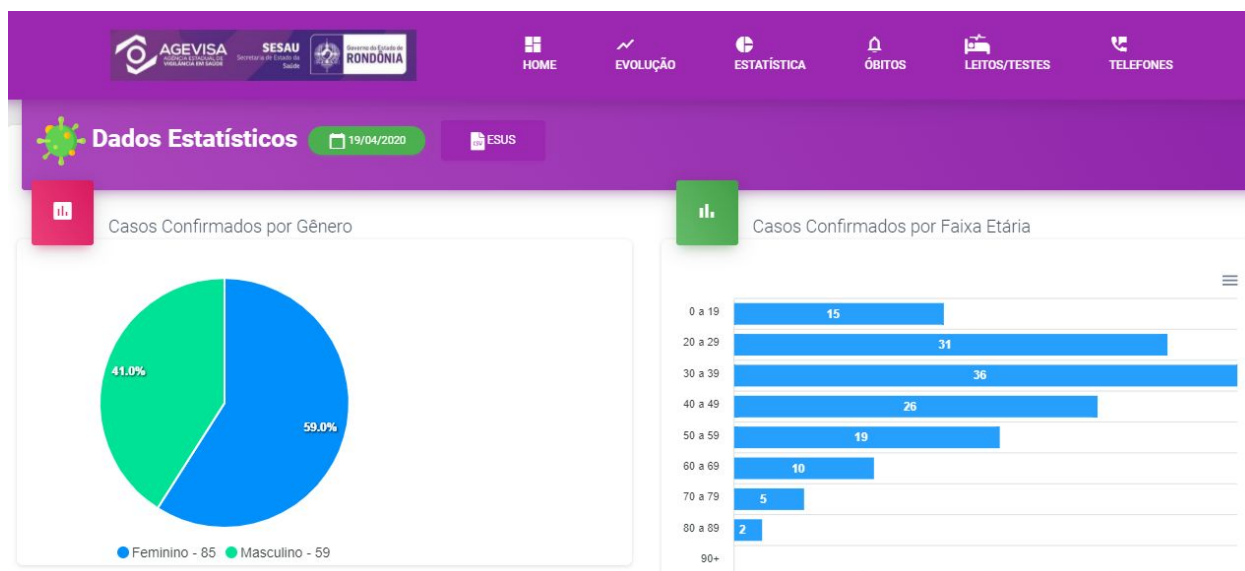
AGEVISA AGÊNCIA ESTADUAL DE VIGILÂNCIA EM SAÚDE SESAU Secretaria de Estado da Saúde Governo do Estado de RONDÔNIA

HOME EVOLUÇÃO ESTATÍSTICA ÓBITOS LEITOS/TESTES TELEFONES

Dados Estatísticos 19/04/2020 ESUS

Casos Confirmados por Gênero

41.0%
59.0%

Feminino - 85 Masculino - 59

Casos Confirmados por Faixa Etária

| Faixa | Casos |
|---|---|
| 0 a 19 | 15 |
| 20 a 29 | 31 |
| 30 a 39 | 36 |
| 40 a 49 | 26 |
| 50 a 59 | 19 |
| 60 a 69 | 10 |
| 70 a 79 | 5 |
| 80 a 89 | 2 |
| 90+ | |